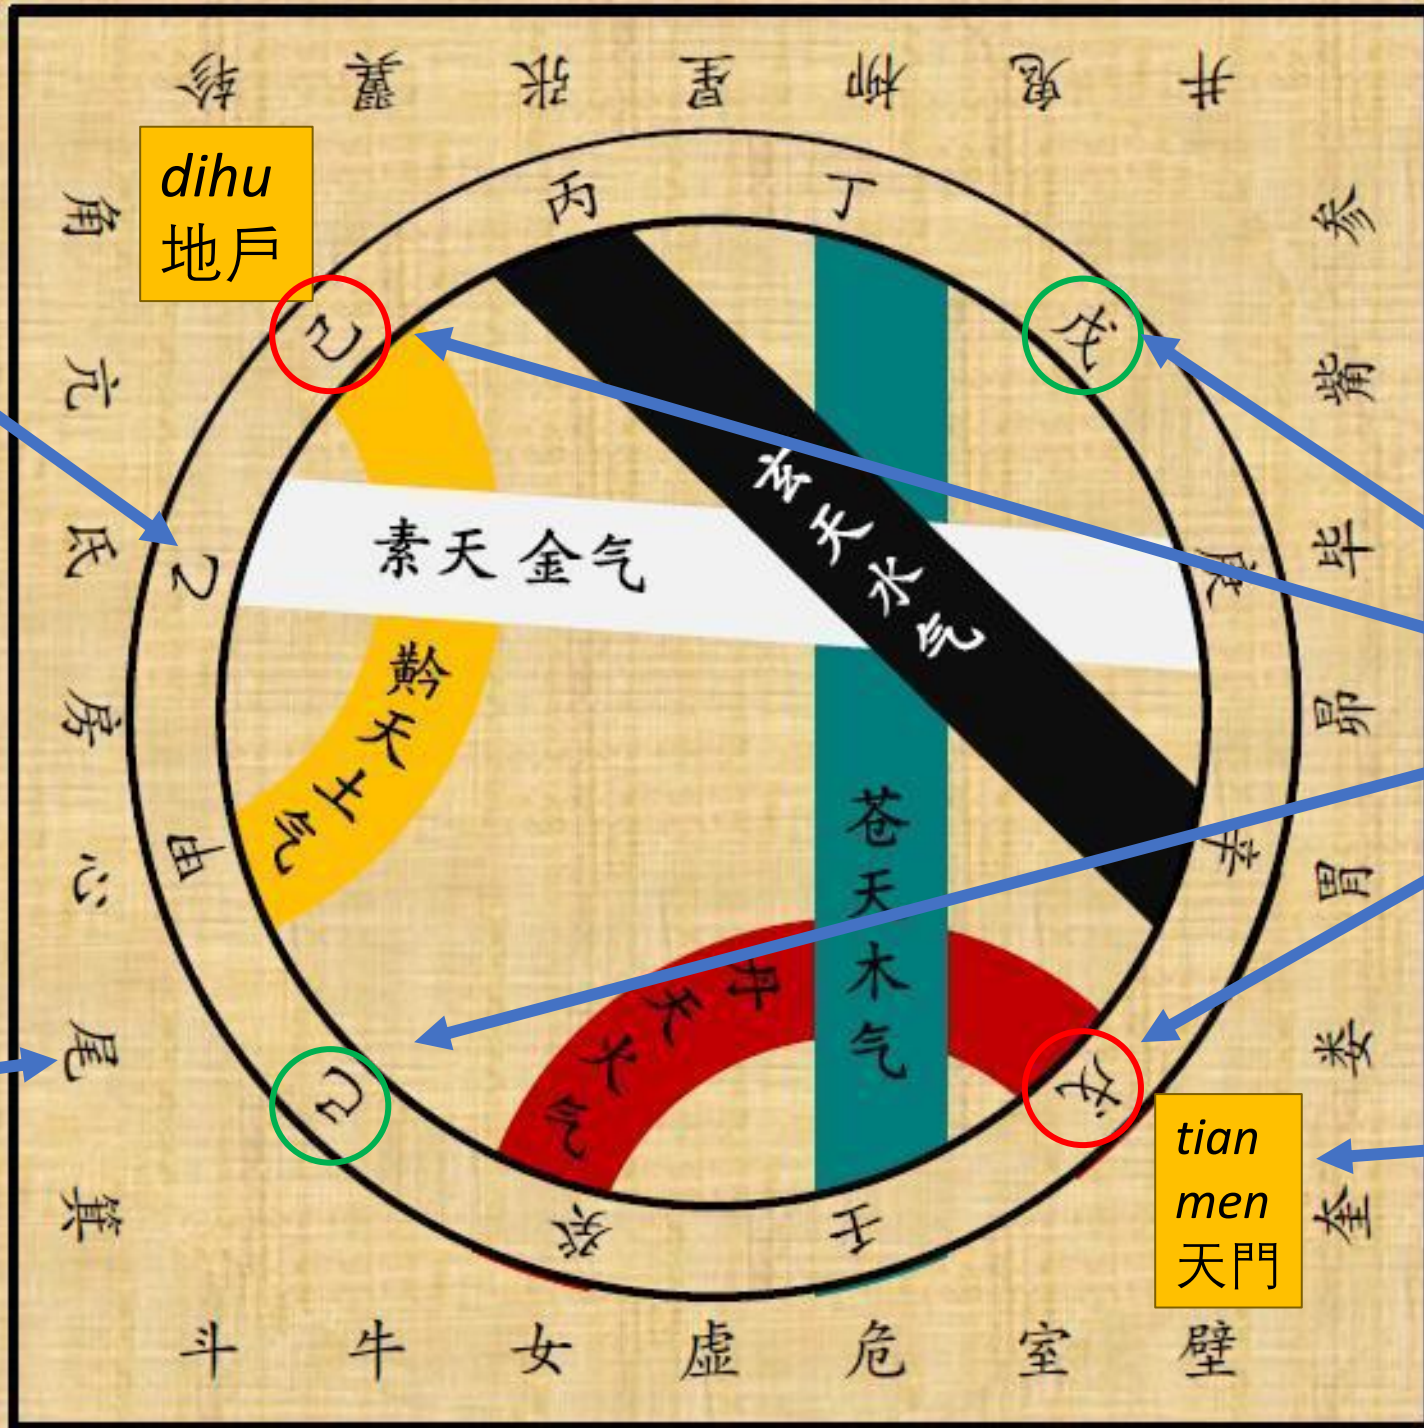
轸 翼 张 星 柳 鬼 井

dihu
地戶

角 亢 氐 房 心 尾 箕

参 觜 毕 昴 胃 娄 奎

丙 丁

己 戊

乙 庚

甲 辛

己 壬

癸 壬

素天金气

玄天水气

黅天土气

苍天木气

丹天火气

tian
men
天門

斗 牛 女 虚 危 室 壁